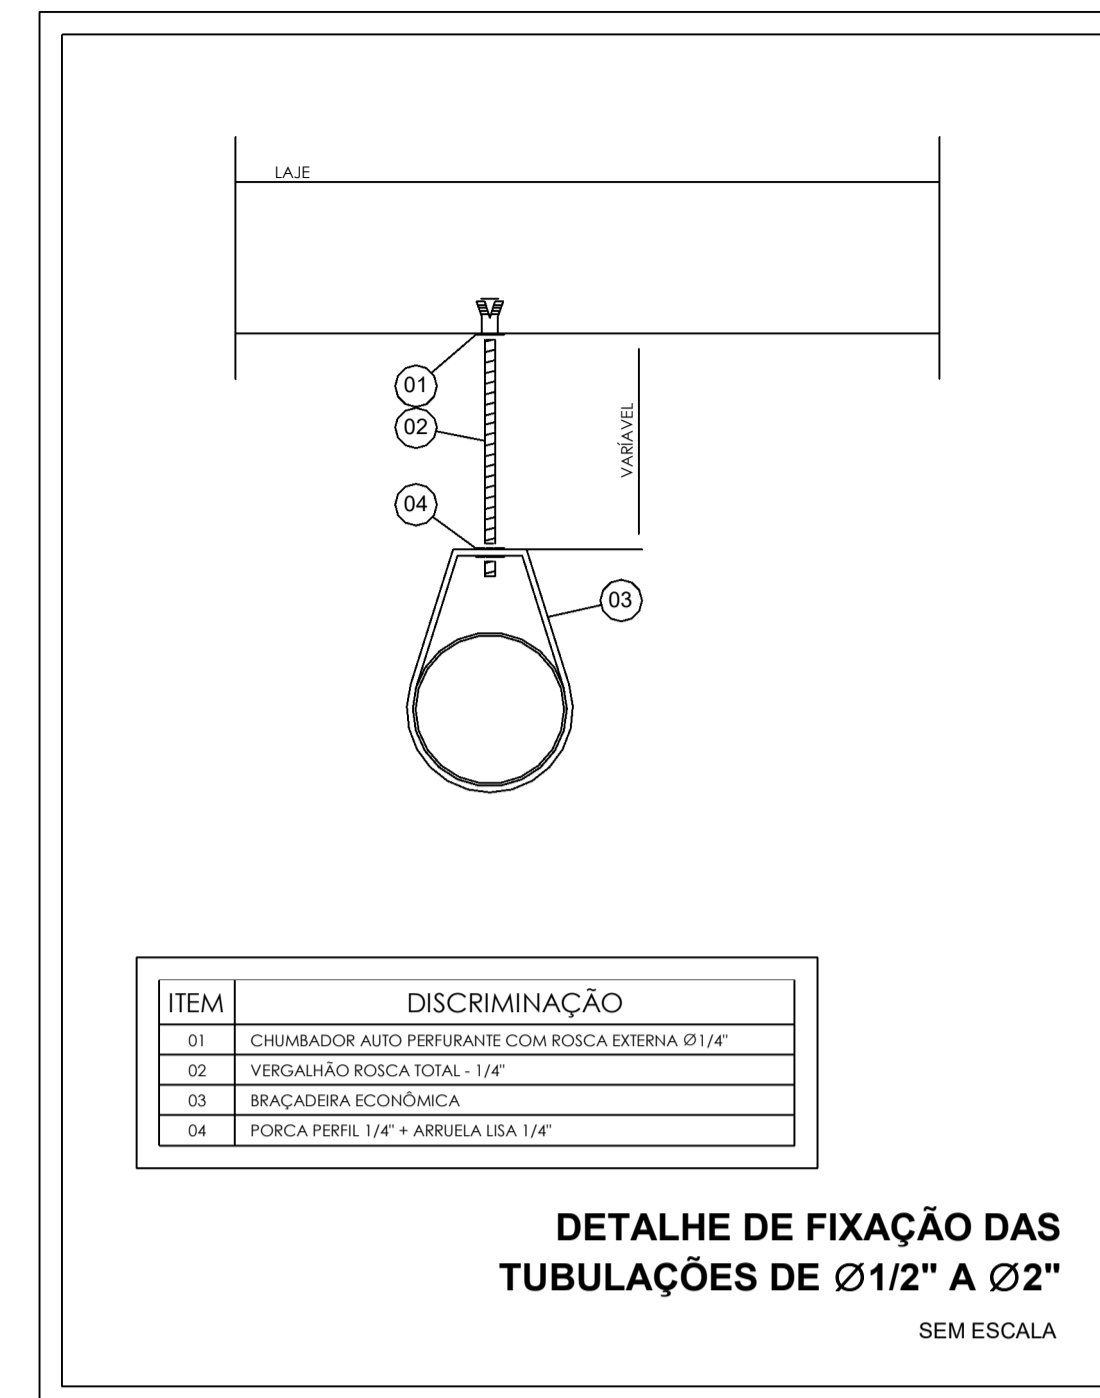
LAJE

01

02

04

VARÍAVEL

03

| ITEM | DISCRIMINAÇÃO |
|---|---|
| 01 | CHUMBADOR AUTO PERFURANTE COM ROSCA EXTERNA Ø1/4" |
| 02 | VERGALHÃO ROSCA TOTAL - 1/4" |
| 03 | BRAÇADEIRA ECONÔMICA |
| 04 | PORCA PERFIL 1/4" + ARRUELA LISA 1/4" |

DETALHE DE FIXAÇÃO DAS TUBULAÇÕES DE Ø1/2" A Ø2"

SEM ESCALA